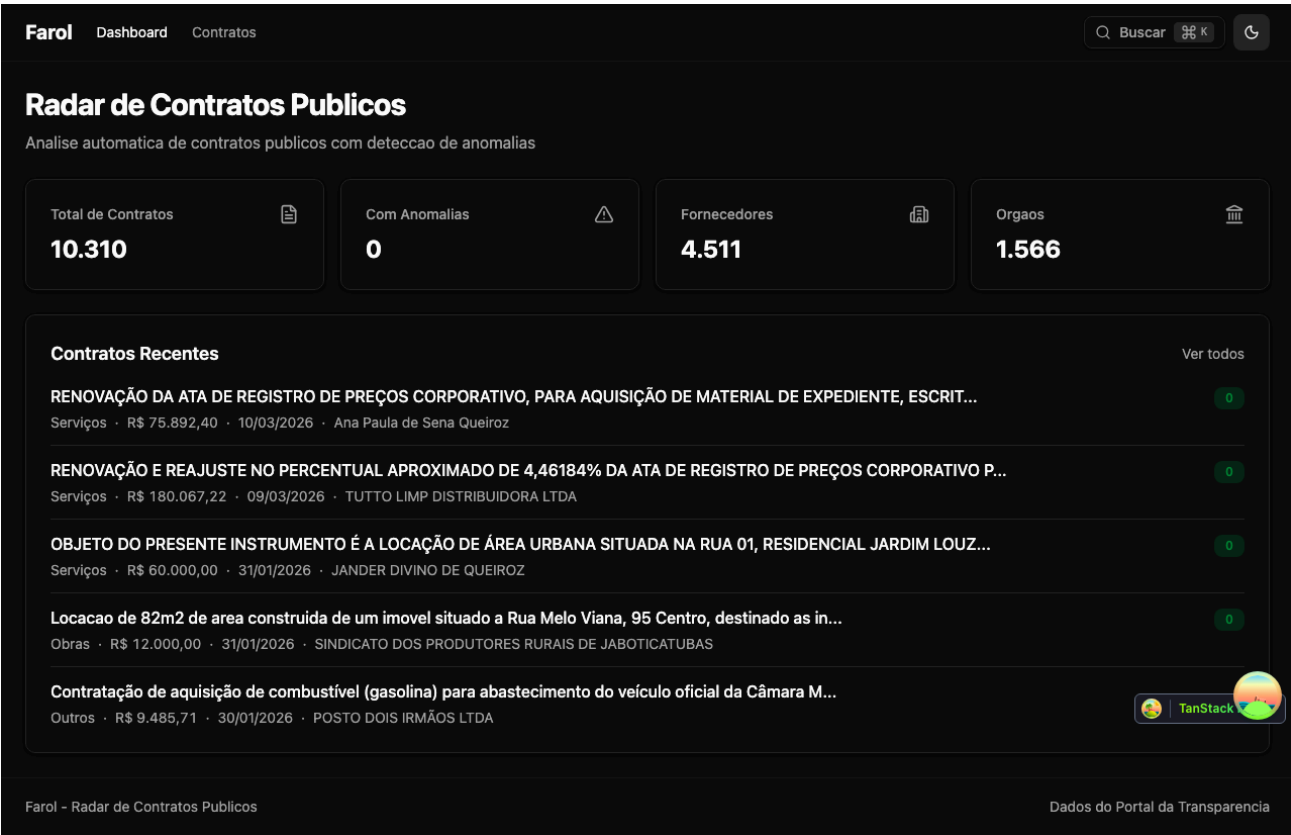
Farol Dashboard Contratos

Buscar ⌘K

Radar de Contratos Publicos

Analise automatica de contratos publicos com deteccao de anomalias

Total de Contratos
10.310

Com Anomalias
0

Fornecedores
4.511

Orgaos
1.566

Contratos Recentes

Ver todos

RENOVAÇÃO DA ATA DE REGISTRO DE PREÇOS CORPORATIVO, PARA AQUISIÇÃO DE MATERIAL DE EXPEDIENTE, ESCRIT...
Serviços · R$ 75.892,40 · 10/03/2026 · Ana Paula de Sena Queiroz
0

RENOVAÇÃO E REAJUSTE NO PERCENTUAL APROXIMADO DE 4,46184% DA ATA DE REGISTRO DE PREÇOS CORPORATIVO P...
Serviços · R$ 180.067,22 · 09/03/2026 · TUTTO LIMP DISTRIBUIDORA LTDA
0

OBJETO DO PRESENTE INSTRUMENTO É A LOCAÇÃO DE ÁREA URBANA SITUADA NA RUA 01, RESIDENCIAL JARDIM LOUZ...
Serviços · R$ 60.000,00 · 31/01/2026 · JANDER DIVINO DE QUEIROZ
0

Locacao de 82m2 de area construida de um imovel situado a Rua Melo Viana, 95 Centro, destinado as in...
Obras · R$ 12.000,00 · 31/01/2026 · SINDICATO DOS PRODUTORES RURAIS DE JABOTICATUBAS
0

Contratação de aquisição de combustível (gasolina) para abastecimento do veículo oficial da Câmara M...
Outros · R$ 9.485,71 · 30/01/2026 · POSTO DOIS IRMÃOS LTDA

TanStack

Farol - Radar de Contratos Publicos

Dados do Portal da Transparencia